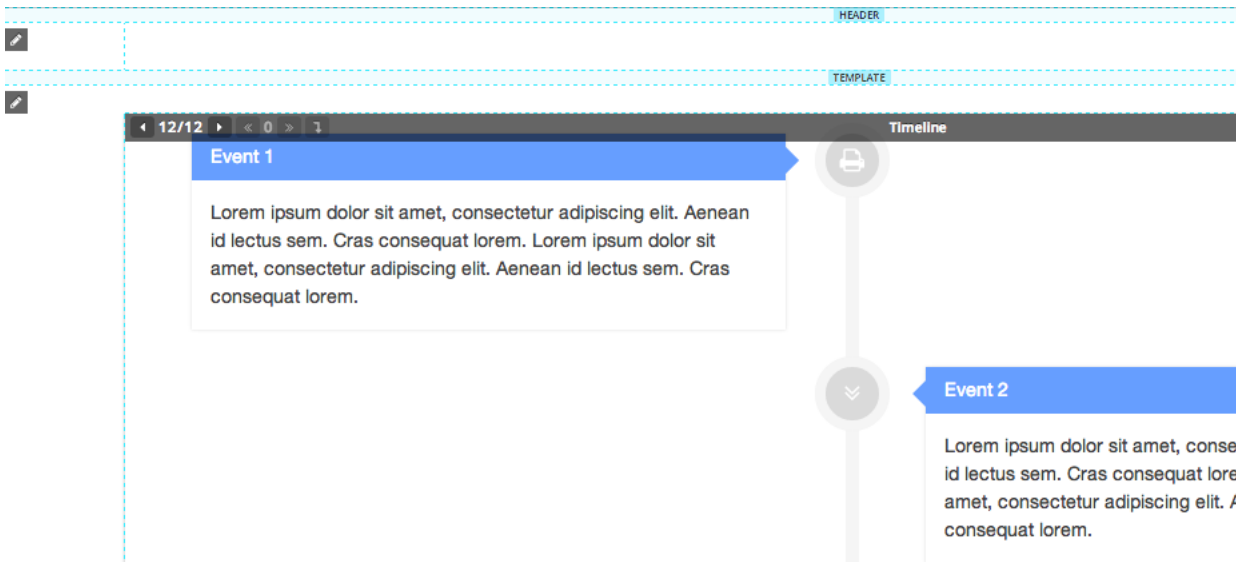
HEADER

TEMPLATE

12/12 « 0 »

Timeline

Event 1

Lorem ipsum dolor sit amet, consectetur adipiscing elit. Aenean id lectus sem. Cras consequat lorem. Lorem ipsum dolor sit amet, consectetur adipiscing elit. Aenean id lectus sem. Cras consequat lorem.

Event 2

Lorem ipsum dolor sit amet, conse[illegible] id lectus sem. Cras consequat lore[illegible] amet, consectetur adipiscing elit. A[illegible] consequat lorem.